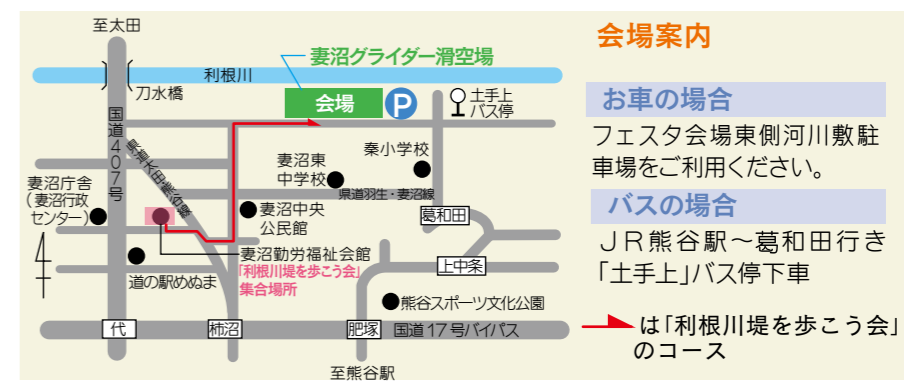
至太田

妻沼グライダー滑空場

利根川

刀水橋

会場

P

土手上
バス停

国道407号

県道太田熊谷線

妻沼東
中学校

秦小学校

県道羽生・妻沼線

妻沼庁舎
（妻沼行政
センター）

妻沼中央
公民館

葛和田

妻沼勤労福祉会館
「利根川堤を歩こう会」
集合場所

上中条

道の駅めぬま

熊谷スポーツ文化公園

代

柿沼

肥塚

国道17号バイパス

至熊谷駅

会場案内

お車の場合

フェスタ会場東側河川敷駐車場をご利用ください。

バスの場合

ＪＲ熊谷駅～葛和田行き「土手上」バス停下車

は「利根川堤を歩こう会」のコース